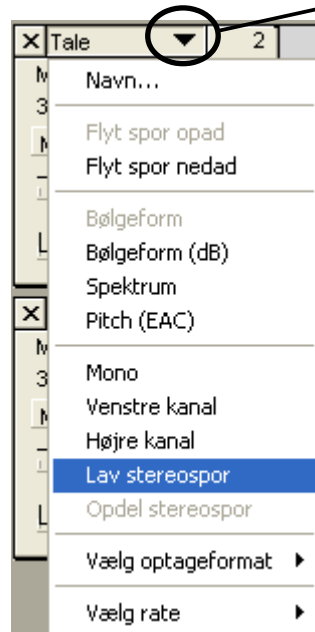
X Tale ▼ 2

M
3
M
L

X
M
3
M
L

Navn...

Flyt spor opad
Flyt spor nedad

Bølgeform
Bølgeform (dB)
Spektrum
Pitch (EAC)

Mono
Venstre kanal
Højre kanal
Lav stereospor
Opdel stereospor

Vælg optageformat ▶

Vælg rate ▶